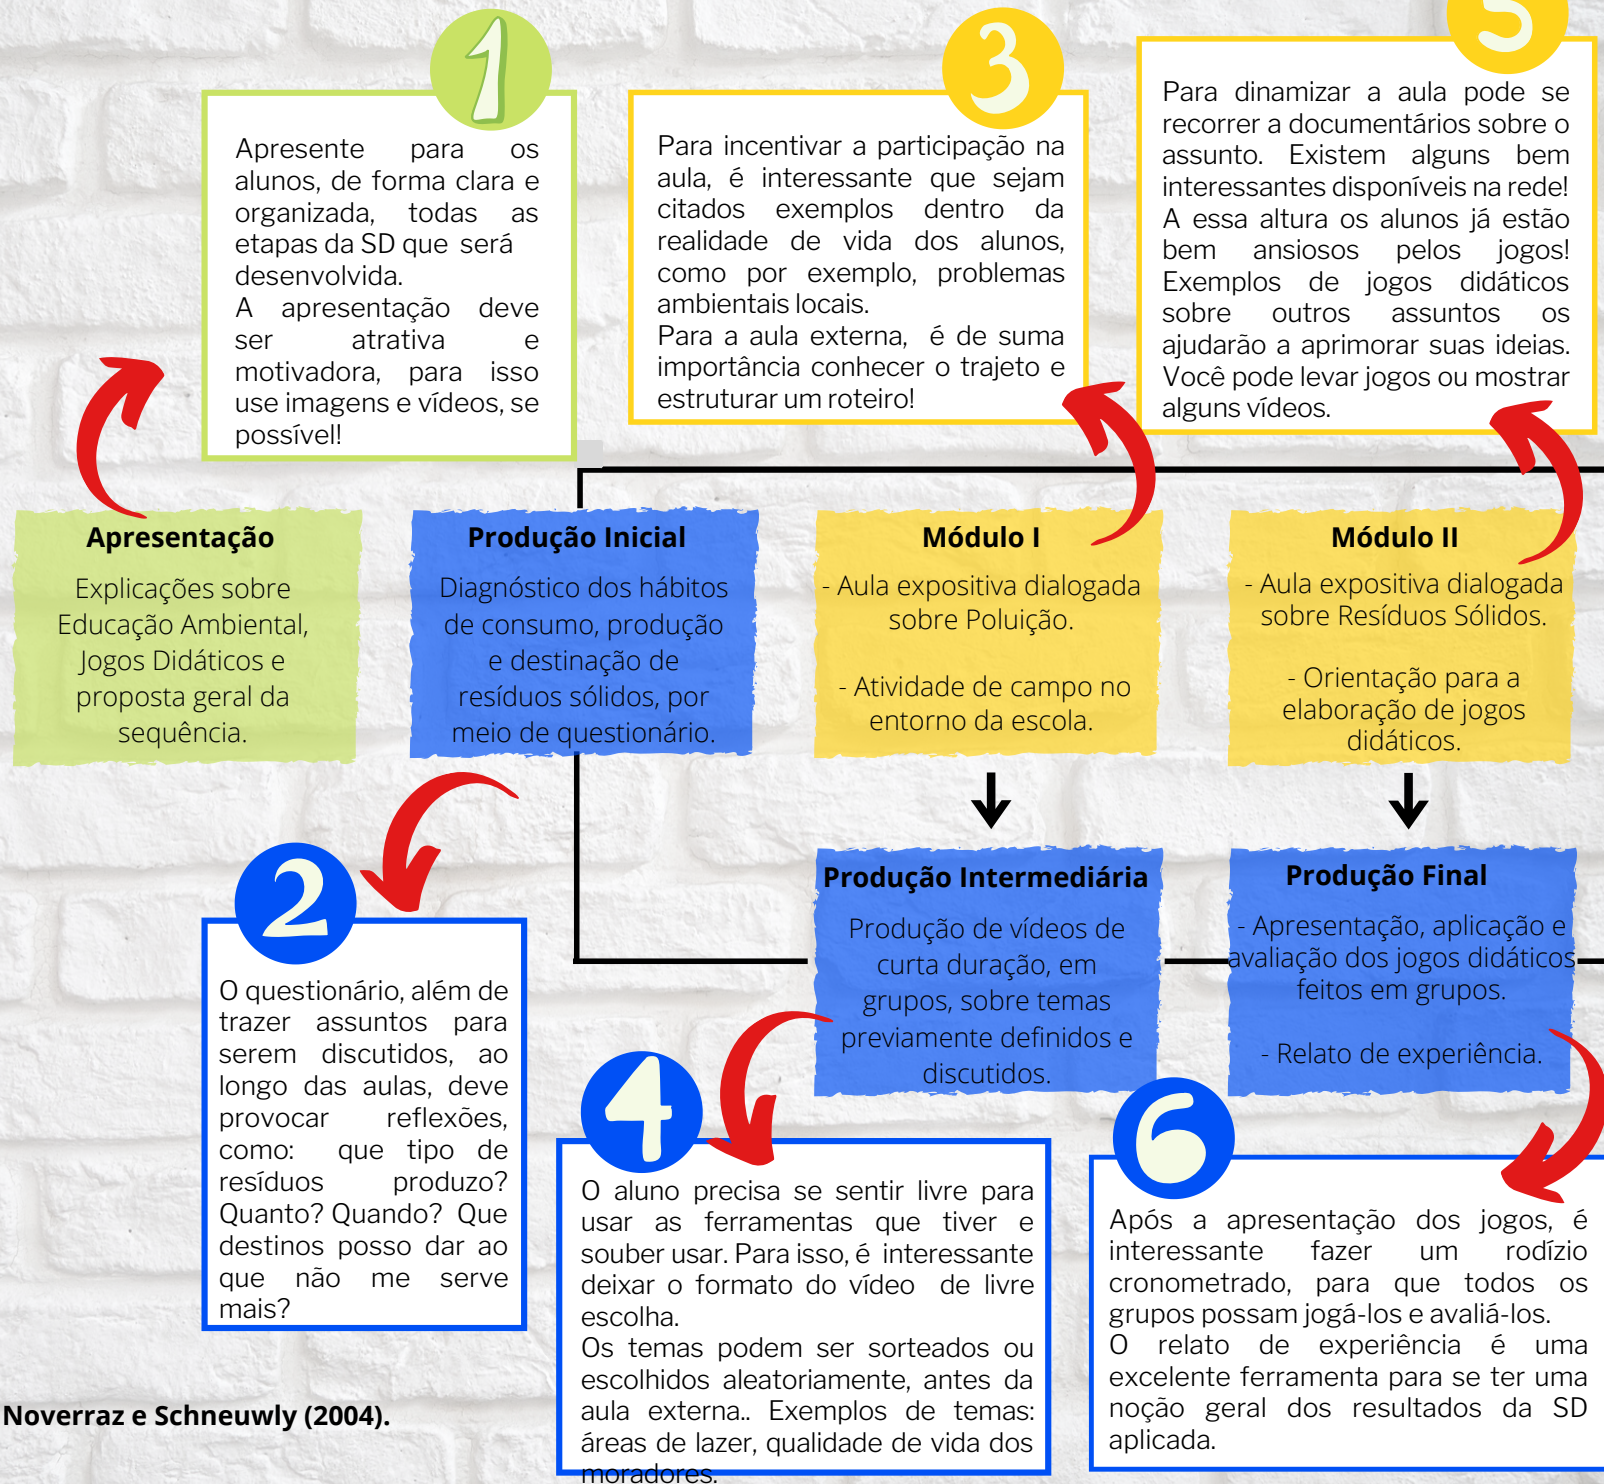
1

Apresente para os alunos, de forma clara e organizada, todas as etapas da SD que será desenvolvida.
A apresentação deve ser atrativa e motivadora, para isso use imagens e vídeos, se possível!

3

Para incentivar a participação na aula, é interessante que sejam citados exemplos dentro da realidade de vida dos alunos, como por exemplo, problemas ambientais locais.
Para a aula externa, é de suma importância conhecer o trajeto e estruturar um roteiro!

5

Para dinamizar a aula pode se recorrer a documentários sobre o assunto. Existem alguns bem interessantes disponíveis na rede!
A essa altura os alunos já estão bem ansiosos pelos jogos! Exemplos de jogos didáticos sobre outros assuntos os ajudarão a aprimorar suas ideias. Você pode levar jogos ou mostrar alguns vídeos.

Apresentação
Explicações sobre Educação Ambiental, Jogos Didáticos e proposta geral da sequência.

Produção Inicial
Diagnóstico dos hábitos de consumo, produção e destinação de resíduos sólidos, por meio de questionário.

Módulo I
- Aula expositiva dialogada sobre Poluição.

- Atividade de campo no entorno da escola.

Módulo II
- Aula expositiva dialogada sobre Resíduos Sólidos.

- Orientação para a elaboração de jogos didáticos.

Produção Intermediária
Produção de vídeos de curta duração, em grupos, sobre temas previamente definidos e discutidos.

Produção Final
- Apresentação, aplicação e avaliação dos jogos didáticos feitos em grupos.

- Relato de experiência.

2

O questionário, além de trazer assuntos para serem discutidos, ao longo das aulas, deve provocar reflexões, como: que tipo de resíduos produzo? Quanto? Quando? Que destinos posso dar ao que não me serve mais?

4

O aluno precisa se sentir livre para usar as ferramentas que tiver e souber usar. Para isso, é interessante deixar o formato do vídeo de livre escolha.
Os temas podem ser sorteados ou escolhidos aleatoriamente, antes da aula externa.. Exemplos de temas: áreas de lazer, qualidade de vida dos moradores.

6

Após a apresentação dos jogos, é interessante fazer um rodízio cronometrado, para que todos os grupos possam jogá-los e avaliá-los.
O relato de experiência é uma excelente ferramenta para se ter uma noção geral dos resultados da SD aplicada.

Noverraz e Schneuwly (2004).